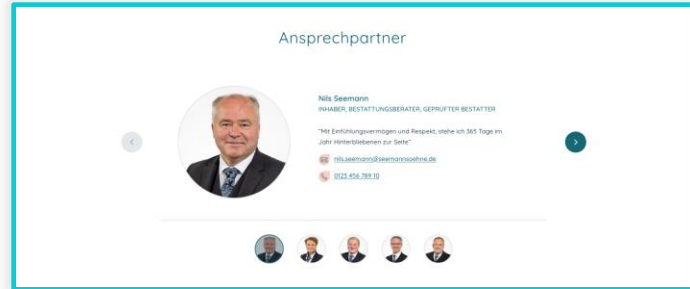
Ansprechpartner

Nils Seemann
INHABER, BESTATTUNGSBERATER, GEPRÜFTER BESTATTER

"Mit Einfühlungsvermögen und Respekt, stehe ich 365 Tage im Jahr Hinterbliebenen zur Seite"

nils.seemann@seemannsoehne.de

0123 456 789 10